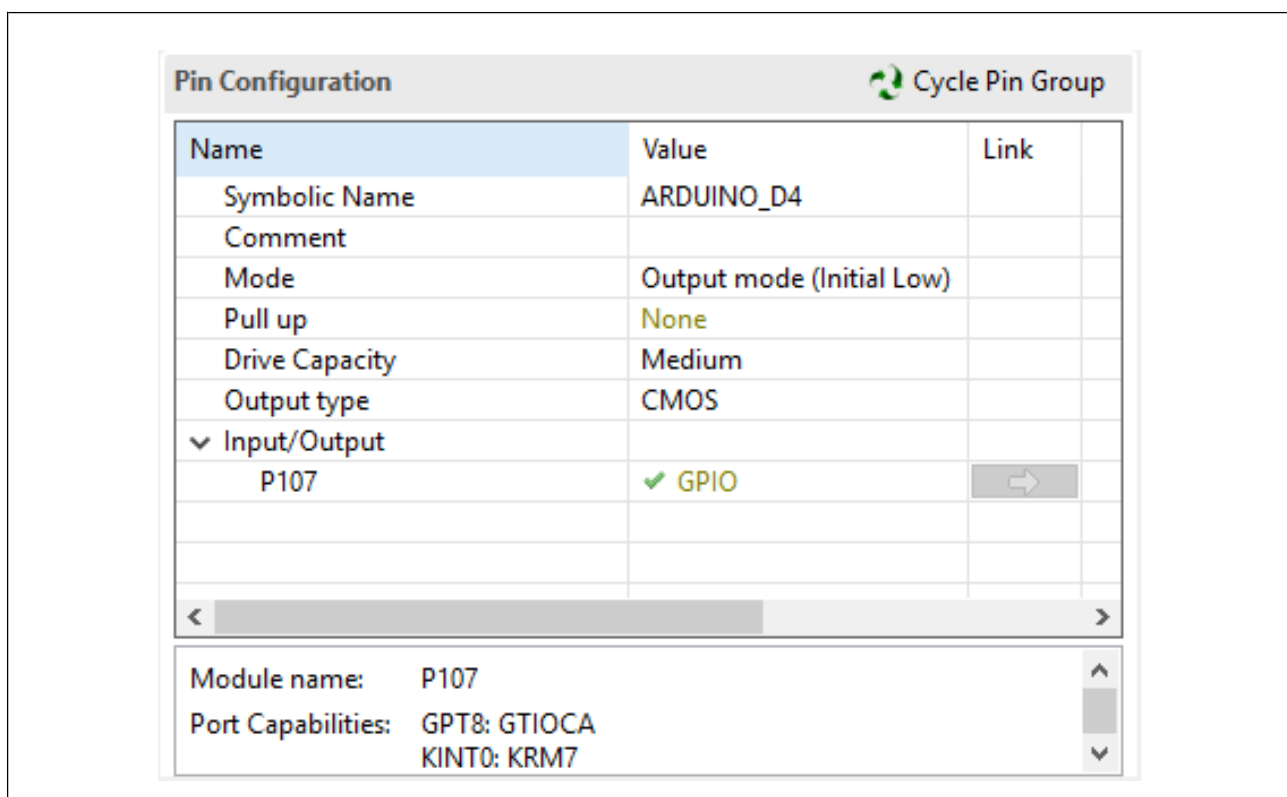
Pin Configuration

Cycle Pin Group

| Name | Value | Link |
|---|---|---|
| Symbolic Name | ARDUINO_D4 | |
| Comment | | |
| Mode | Output mode (Initial Low) | |
| Pull up | None | |
| Drive Capacity | Medium | |
| Output type | CMOS | |
| Input/Output | | |
| P107 | GPIO | |

Module name: P107

Port Capabilities: GPT8: GTIOCA
KINT0: KRM7